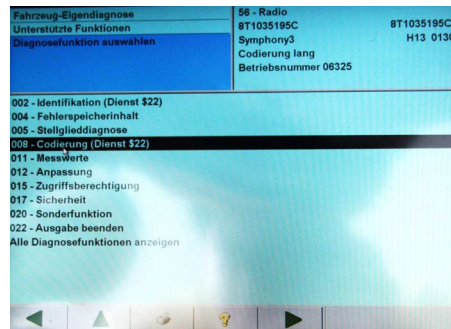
Fahrzeug-Eigendiagnose
Unterstützte Funktionen
Diagnosefunktion auswählen

56 - Radio
8T1035195C
Symphony3
Codierung lang
Betriebsnummer 06325

8T1035195C
H13 0130

002 - Identifikation (Dienst $22)
004 - Fehlerspeicherinhalt
005 - Stellglieddiagnose
008 - Codierung (Dienst $22)
011 - Messwerte
012 - Anpassung
015 - Zugriffsberechtigung
017 - Sicherheit
020 - Sonderfunktion
022 - Ausgabe beenden
Alle Diagnosefunktionen anzeigen

?